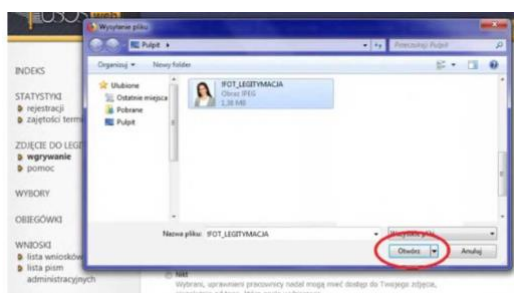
USOS

Wysyłanie pliku

Pulpit

Przeszukaj: Pulpit

Organizuj

Nowy folder

Ulubione

Ostatnie miejsca

Pobrane

Pulpit

fFOT_LEGITYMACJA

Obraz JPEG

1,38 MB

INDEKS

STATYSTYKI

rejestracji

zajętości term

ZDJĘCIE DO LEG

wgrywanie

pomoc

WYBORY

OBIEGÓWKI

WNIOSKI

lista wniosków

lista pism administracyjnych

Nazwa pliku: fFOT_LEGITYMACJA

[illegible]

Otwórz

Anuluj

Nikt

Wybrani, uprawnieni pracownicy nadal mogą mieć dostęp do Twojego zdjęcia,